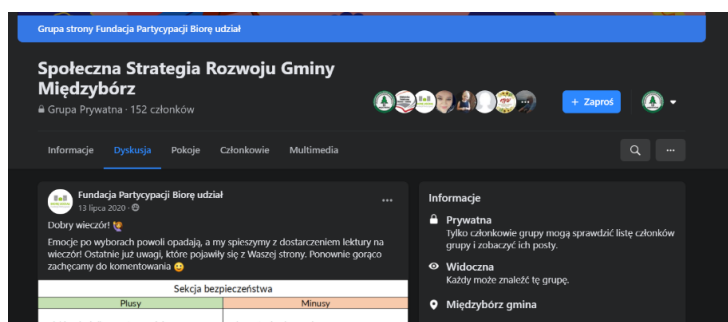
Grupa strony Fundacja Partycypacji Biorę udział

Społeczna Strategia Rozwoju Gminy Międzybórz

Grupa Prywatna · 152 członków

+ Zaproś

Informacje Dyskusja Pokoje Członkowie Multimedia

Fundacja Partycypacji Biorę udział
13 lipca 2020 ·

Dobry wieczór!

Emocje po wyborach powoli opadają, a my spieszymy z dostarczeniem lektury na wieczór! Ostatnie już uwagi, które pojawiły się z Waszej strony. Ponownie gorąco zachęcamy do komentowania

| Sekcja bezpieczeństwa | |
|---|---|
| Plusy | Minusy |

Informacje

Prywatna
Tylko członkowie grupy mogą sprawdzić listę członków grupy i zobaczyć ich posty.

Widoczna
Każdy może znaleźć tę grupę.

Międzybórz gmina